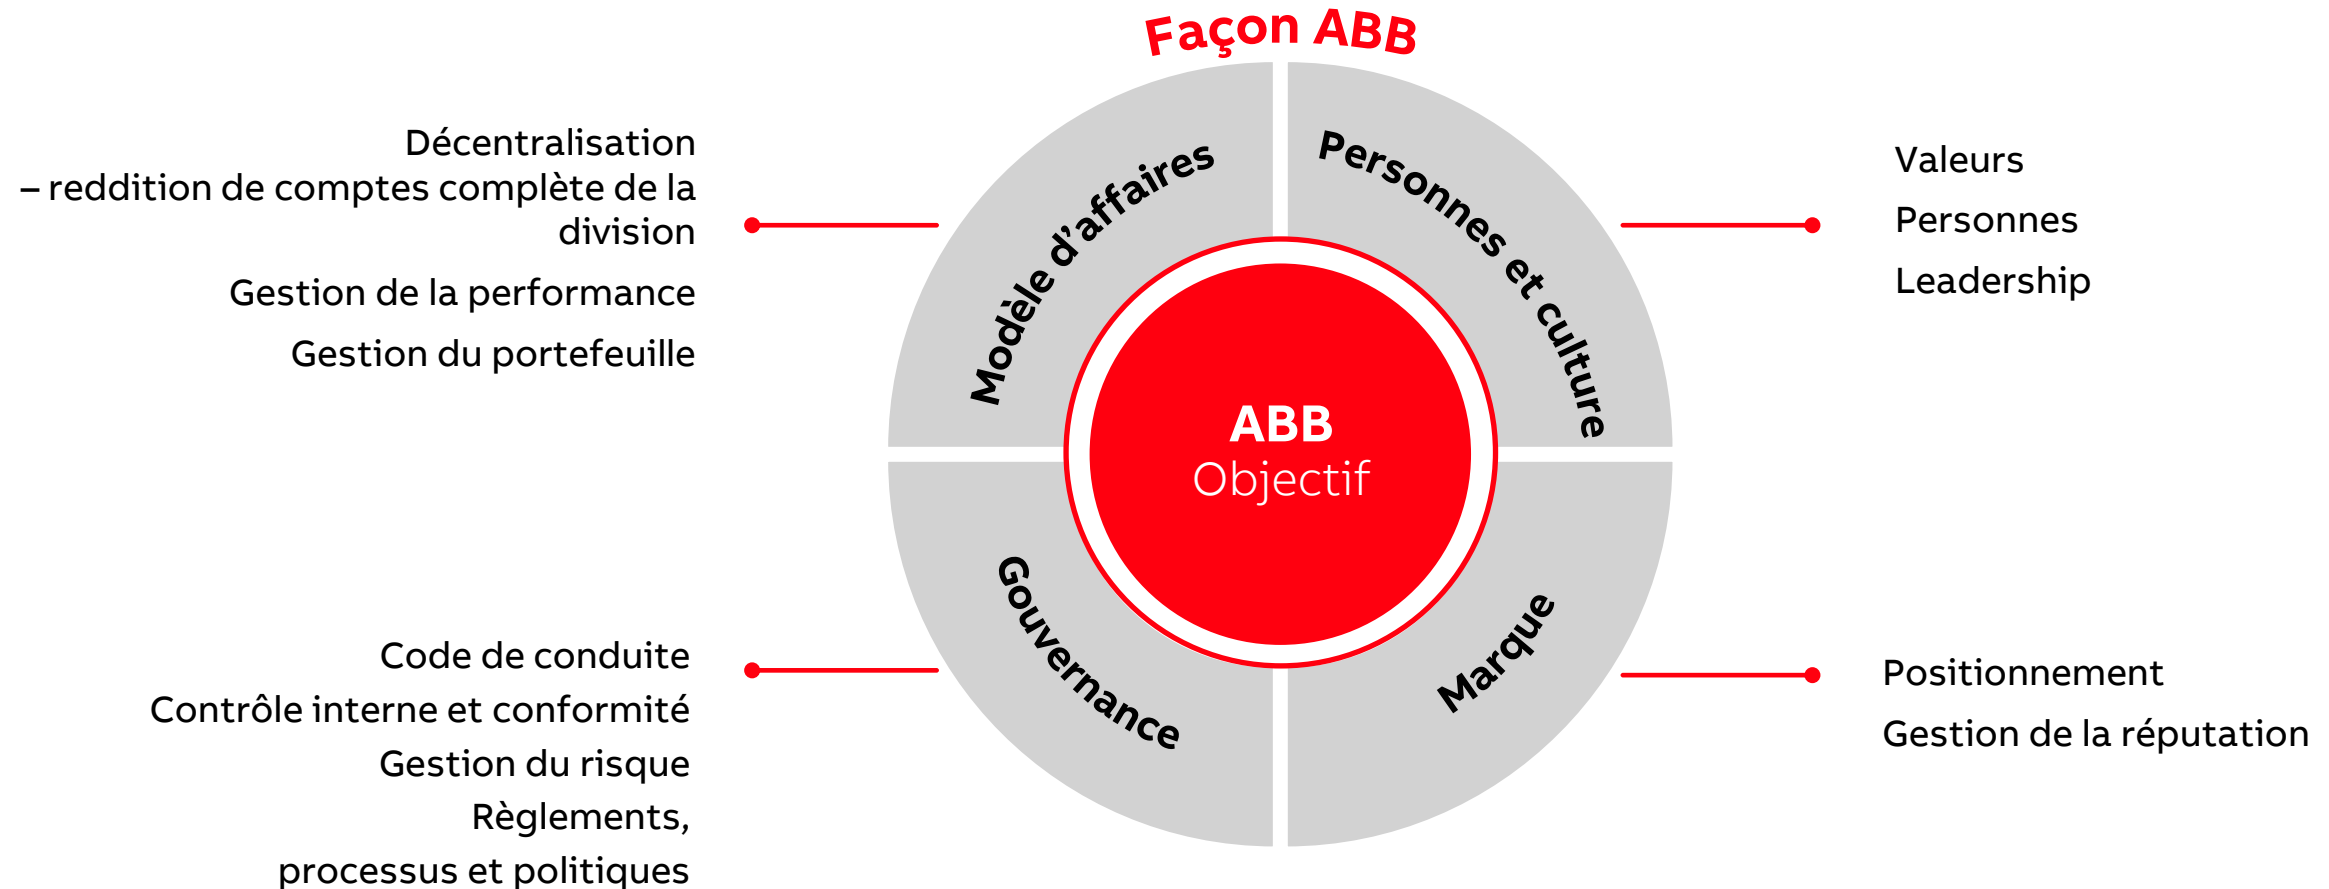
Façon ABB

Décentralisation – reddition de comptes complète de la division

Gestion de la performance

Gestion du portefeuille

Modèle d'affaires

Personnes et culture

Valeurs

Personnes

Leadership

ABB
Objectif

Gouvernance

Marque

Code de conduite

Contrôle interne et conformité

Gestion du risque

Règlements, processus et politiques

Positionnement

Gestion de la réputation